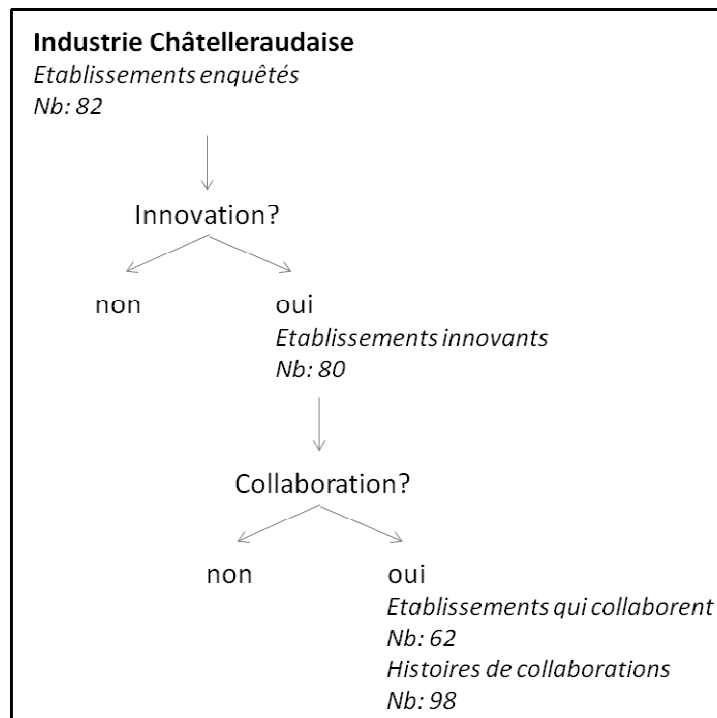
**Industrie Châtelleraudaise**
*Etablissements enquêtés*
*Nb: 82*

Innovation?

non

oui
*Etablissements innovants*
*Nb: 80*

Collaboration?

non

oui
*Etablissements qui collaborent*
*Nb: 62*
*Histoires de collaborations*
*Nb: 98*